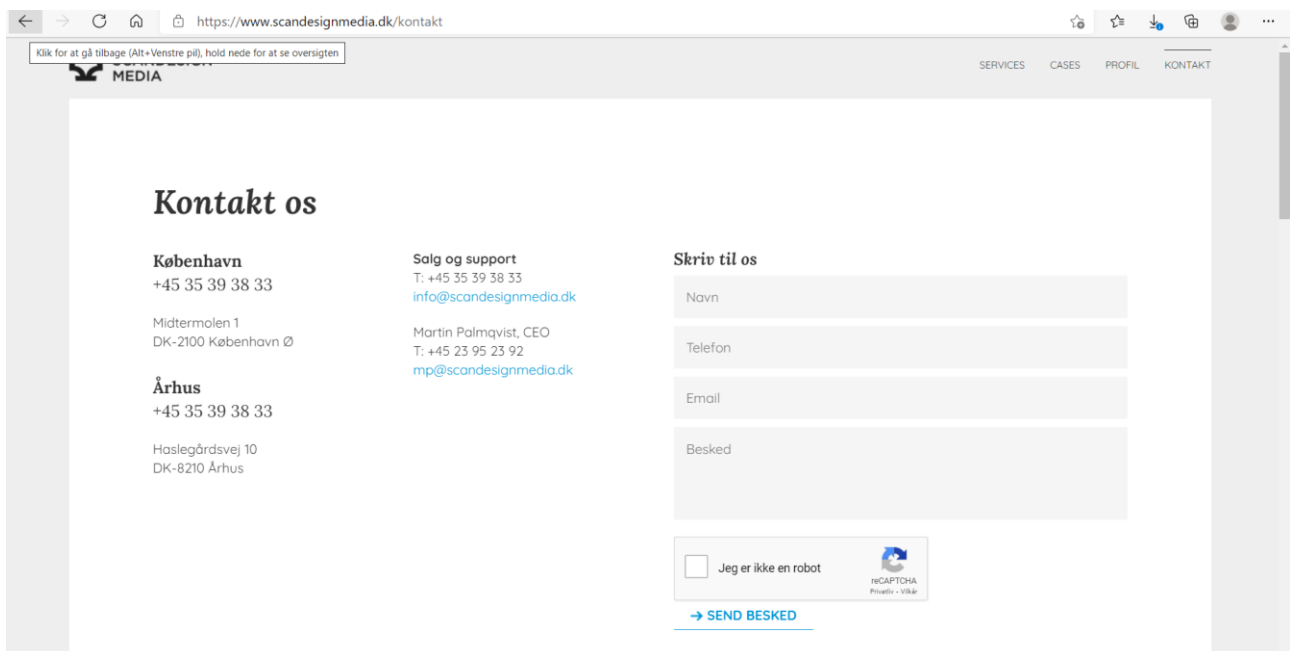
https://www.scandesignmedia.dk/kontakt

Klik for at gå tilbage (Alt+Venstre pil), hold nede for at se oversigten

MEDIA

SERVICES CASES PROFIL KONTAKT

Kontakt os

København
+45 35 39 38 33

Midtermolen 1
DK-2100 København Ø

Århus
+45 35 39 38 33

Haslegårdsvej 10
DK-8210 Århus

Salg og support
T: +45 35 39 38 33
info@scandesignmedia.dk

Martin Palmqvist, CEO
T: +45 23 95 23 92
mp@scandesignmedia.dk

Skriv til os

Navn

Telefon

Email

Besked

Jeg er ikke en robot
reCAPTCHA
Privatliv - Vilkår

→ SEND BESKED